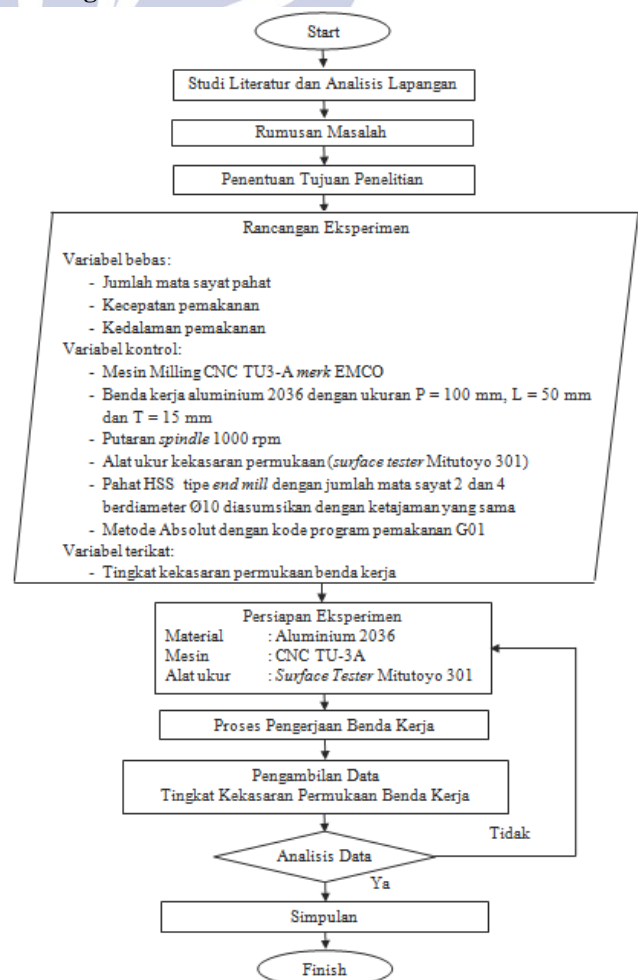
Start

Studi Literatur dan Analisis Lapangan

Rumusan Masalah

Penentuan Tujuan Penelitian

Rancangan Eksperimen

Variabel bebas:
- Jumlah mata sayat pahat
- Kecepatan pemakanan
- Kedalaman pemakanan

Variabel kontrol:
- Mesin Milling CNC TU3-A merk EMCO
- Benda kerja aluminium 2036 dengan ukuran P = 100 mm, L = 50 mm dan T = 15 mm
- Putaran spindle 1000 rpm
- Alat ukur kekasaran permukaan (surface tester Mitutoyo 301)
- Pahat HSS tipe end mill dengan jumlah mata sayat 2 dan 4 berdiameter Ø10 diasumsikan dengan ketajaman yang sama
- Metode Absolut dengan kode program pemakanan G01

Variabel terikat:
- Tingkat kekasaran permukaan benda kerja

Persiapan Eksperimen
Material : Aluminium 2036
Mesin : CNC TU-3A
Alat ukur : Surface Tester Mitutoyo 301

Proses Pengerjaan Benda Kerja

Pengambilan Data
Tingkat Kekasaran Permukaan Benda Kerja

Analisis Data

Tidak

Ya

Simpulan

Finish